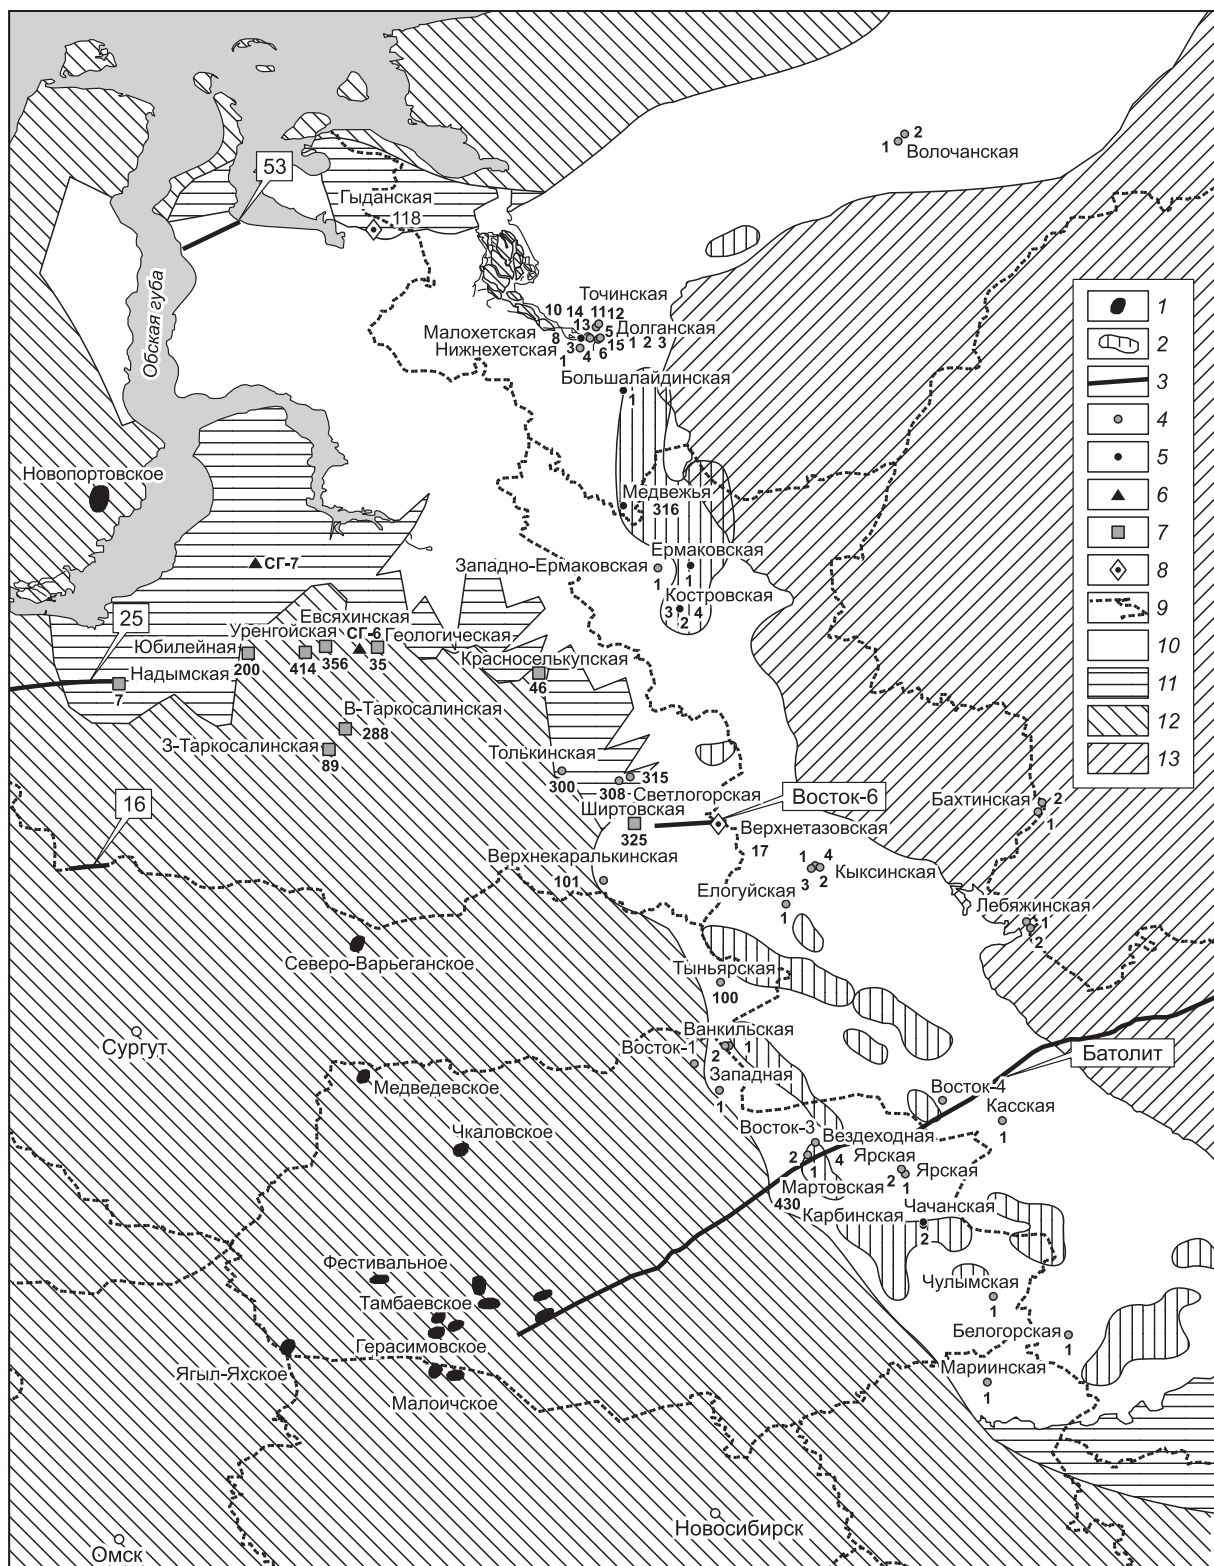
1 2 Волочанская

53

Гыданская 118

Обская губа

Точинская
10 14 11 12
Малохетская 13 5 Долганская
Нижнехетская 8 3 4 6 15 1 2 3
1
Большалайдинская
1

Новопортовское

Медвежья 316

Ермаковская
Западно-Ермаковская
1 1
Костровская
3 2 4

СГ-7

25
Юбилейная
Евсяхинская
Уренгойская СГ-6 Геологическая
Надымская 200 414 356 35
7
Красноселькупская
46
В-Таркосалинская
288
З-Таркосалинская
89
Толькинская
315
300 308 Светлогорская
Ширтовская
325
Восток-6
Верхнетазовская
17

16

Верхнекаральскинская
101

1 4
3 2 Кыксинская
Елогуйская
1

Бахтинская 2
1

Лебяжинская 1
2

Северо-Варьеганское

Тыньярская
100

Сургут

Ванкильская
Восток-1 2 1
Западная
1

Батолит

Медведевское

Восток-4
Касская
1

Чкаловское

Восток-3
Вездеходная
2 1 4
Ярская
Ярская
2 1
Мартовская
430
Карбинская
Чачанская
2

Фестивальное

Тамбаевское

Чулымская
1

Герасимовское

Белогорская
1

Ягыл-Яхское

Мариинская
1

Малоичское

Новосибирск

Омск

1
2
3
4
5
6
7
8
9
10
11
12
13